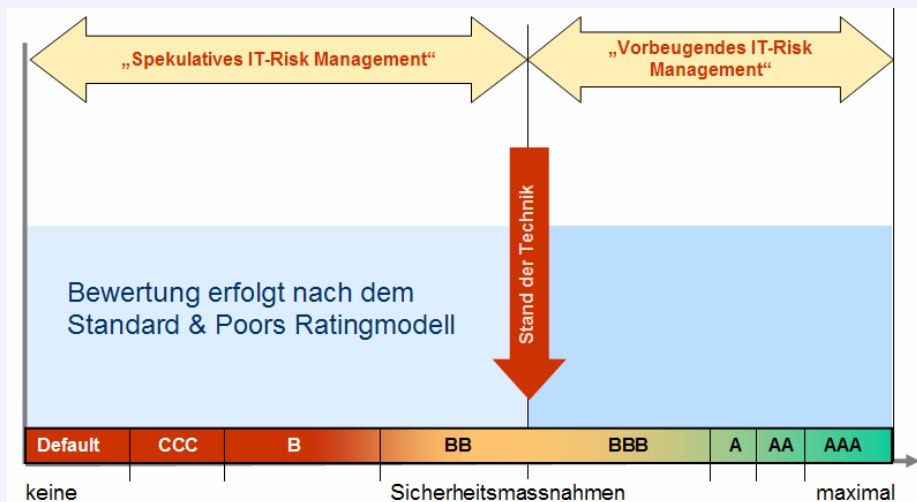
„Spekulatives IT-Risk Management“

„Vorbeugendes IT-Risk Management“

Stand der Technik

Bewertung erfolgt nach dem Standard & Poors Ratingmodell

| Default | CCC | B | BB | BBB | A | AA | AAA |
|---|---|---|---|---|---|---|---|

keine

Sicherheitsmassnahmen

maximal